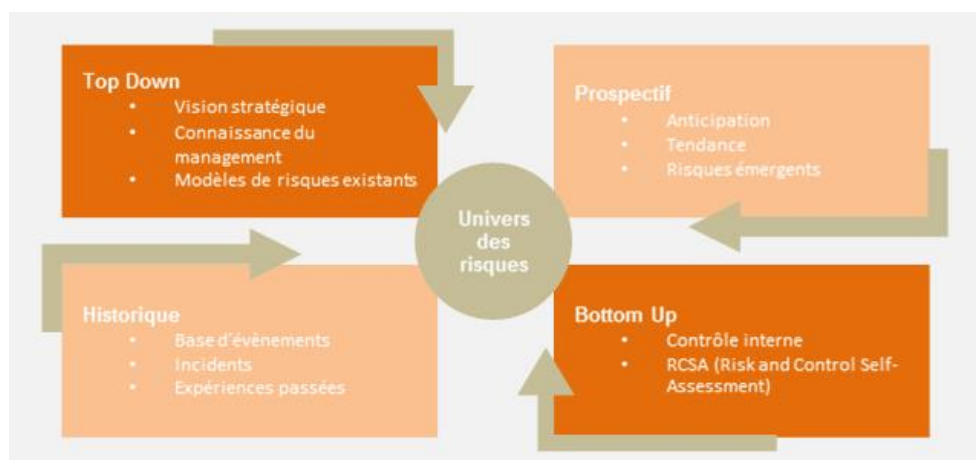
Top Down
- Vision stratégique
- Connaissance du management
- Modèles de risques existants

Prospectif
- Anticipation
- Tendance
- Risques émergents

Univers des risques

Historique
- Base d'évènements
- Incidents
- Expériences passées

Bottom Up
- Contrôle interne
- RCSA (Risk and Control Self-Assessment)